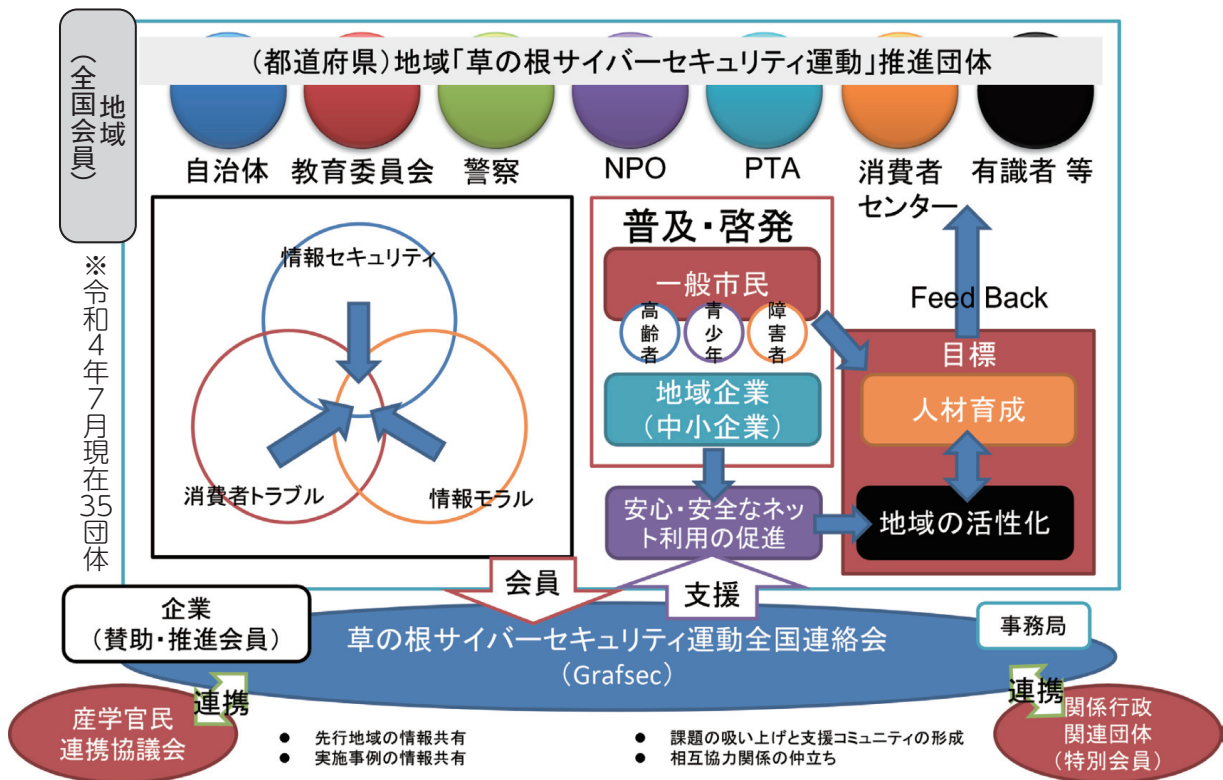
地域
（全国会員）

※令和4年7月現在35団体

（都道府県）地域「草の根サイバーセキュリティ運動」推進団体

自治体　教育委員会　警察　NPO　PTA　消費者センター　有識者 等

情報セキュリティ
消費者トラブル
情報モラル

普及・啓発
一般市民
高齢者　青少年　障害者
地域企業
（中小企業）

Feed Back

目標
人材育成
地域の活性化

安心・安全なネット利用の促進

会員
支援

企業
（賛助・推進会員）

草の根サイバーセキュリティ運動全国連絡会
（Grafsec）

事務局

連携
産学官民連携協議会

連携
関係行政関連団体（特別会員）

● 先行地域の情報共有
● 実施事例の情報共有
● 課題の吸い上げと支援コミュニティの形成
● 相互協力関係の仲立ち